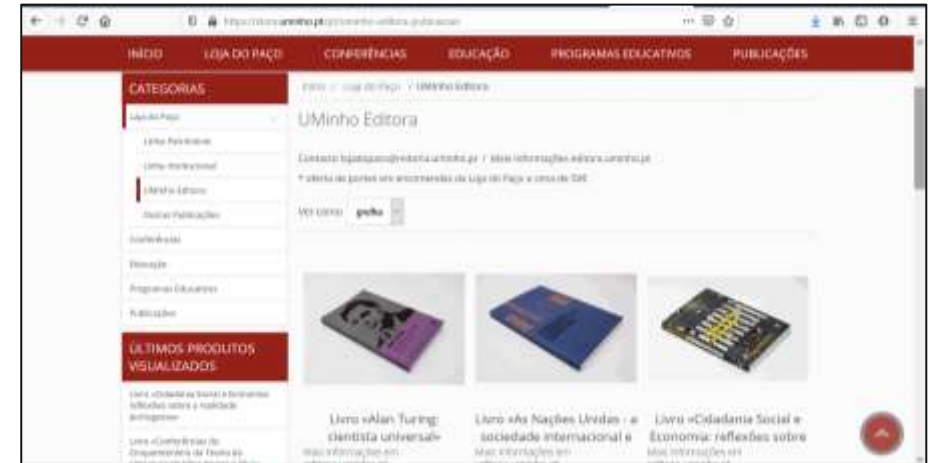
INÍCIO LOJA DO PAÇO CONFERÊNCIAS EDUCAÇÃO PROGRAMAS EDUCATIVOS PUBLICAÇÕES

CATEGORIAS

Loja do Paço

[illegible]

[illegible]

UMinho Editora

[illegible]

Conferências

Educação

Programas Educativos

Publicações

ÚLTIMOS PRODUTOS VISUALIZADOS

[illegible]

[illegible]

Início / Loja do Paço / UMinho Editora

UMinho Editora

Contacto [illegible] / Mais informações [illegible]

* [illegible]

Ver como: grelha

Livro «Alan Turing: cientista universal»

Mais informações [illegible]

Livro «As Nações Unidas - a sociedade internacional e

Mais informações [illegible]

Livro «Cidadania Social e Economia: reflexões sobre

Mais informações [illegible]